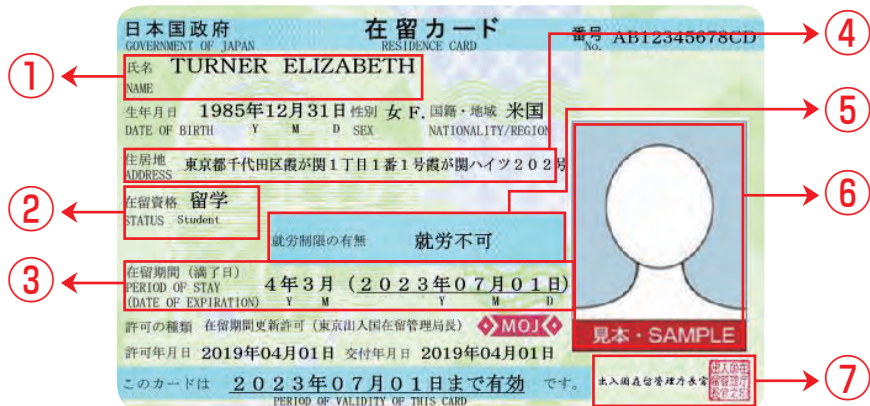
日本国政府
GOVERNMENT OF JAPAN
在留カード
RESIDENCE CARD
番号 No. AB12345678CD

①
氏名 NAME TURNER ELIZABETH

生年月日 DATE OF BIRTH 1985年12月31日 Y M D
性別 SEX 女 F.
国籍・地域 NATIONALITY/REGION 米国

住居地 ADDRESS 東京都千代田区霞が関1丁目1番1号霞が関ハイツ202号

②
在留資格 STATUS 留学 Student

就労制限の有無 就労不可

③
在留期間（満了日） PERIOD OF STAY (DATE OF EXPIRATION) 4年3月 Y M （2023年07月01日） Y M D

許可の種類 在留期間更新許可（東京出入国在留管理局長）
MOJ

許可年月日 2019年04月01日 交付年月日 2019年04月01日

このカードは 2023年07月01日まで有効 です。
PERIOD OF VALIDITY OF THIS CARD

④
⑤
⑥
見本・SAMPLE
⑦
出入国在留管理庁長官